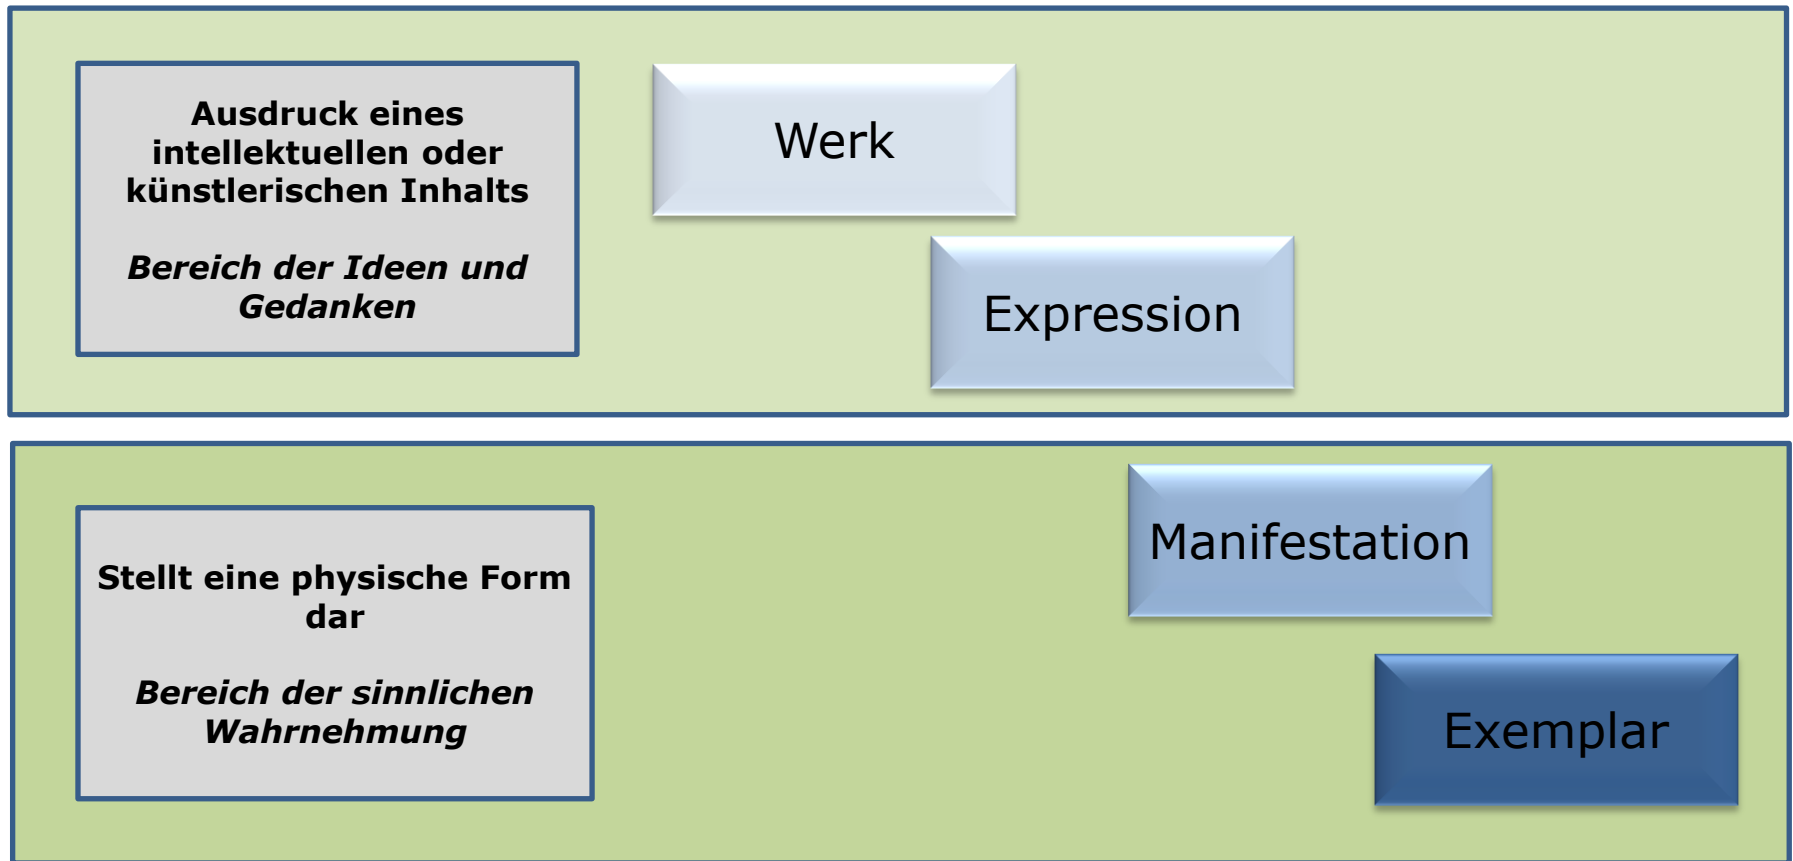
Ausdruck eines intellektuellen oder künstlerischen Inhalts

*Bereich der Ideen und Gedanken*

Werk

Expression

Stellt eine physische Form dar

*Bereich der sinnlichen Wahrnehmung*

Manifestation

Exemplar